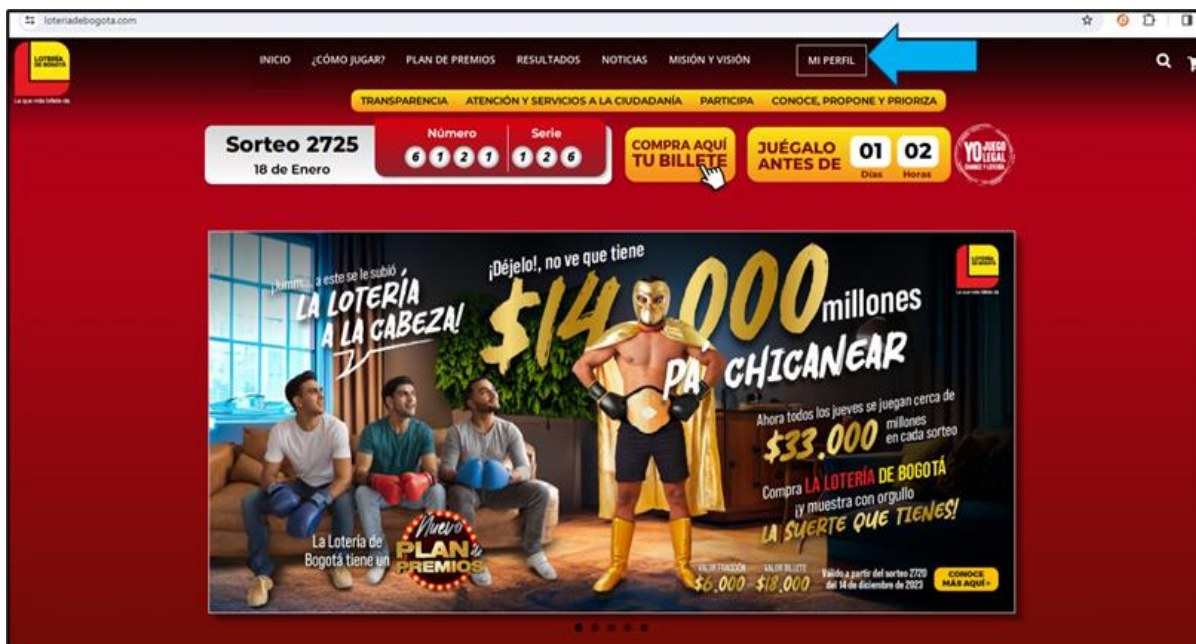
loteriadebogota.com

LOTERÍA DE BOGOTÁ

La que más billete da

INICIO ¿CÓMO JUGAR? PLAN DE PREMIOS RESULTADOS NOTICIAS MISIÓN Y VISIÓN MI PERFIL

TRANSPARENCIA ATENCIÓN Y SERVICIOS A LA CIUDADANÍA PARTICIPA CONOCE, PROPONE Y PRIORIZA

Sorteo 2725
18 de Enero

Número
6 1 2 1

Serie
1 2 6

COMPRA AQUÍ TU BILLETE

JUÉGALO ANTES DE 01 Días 02 Horas

YO JUEGO LEGAL

¡Hmm... a este se le subió LA LOTERÍA A LA CABEZA!

¡Déjelo!, no ve que tiene $14.000 millones PA' CHICANEAR

Ahora todos los jueves se juegan cerca de $33.000 millones en cada sorteo

Compra LA LOTERÍA DE BOGOTÁ ¡y muestra con orgullo LA SUERTE QUE TIENES!

La Lotería de Bogotá tiene un Nuevo PLAN de PREMIOS

VALOR FRACCIÓN $6.000 VALOR BILLETE $18.000

Válido a partir del sorteo 2720 del 14 de diciembre de 2023

CONOCE MÁS AQUÍ